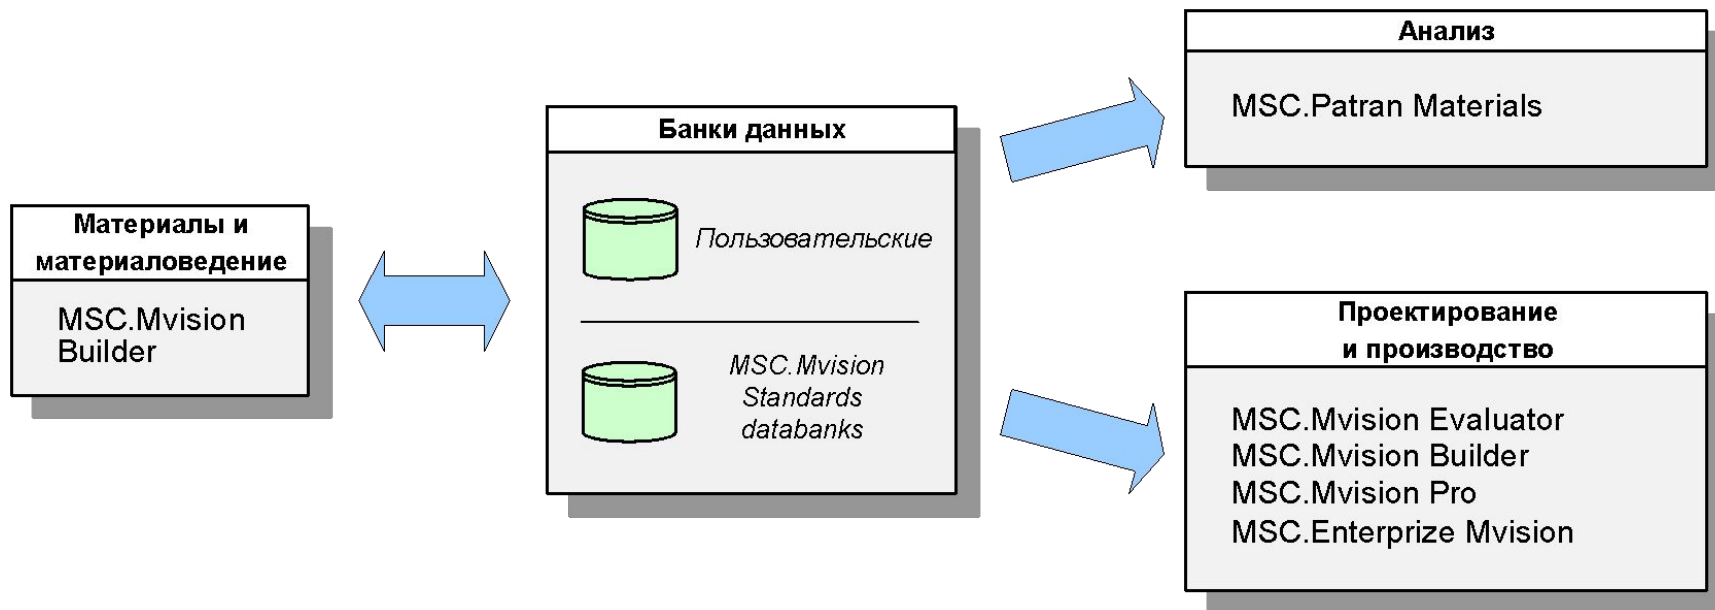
Материалы и материаловедение

MSC.Mvision Builder

Банки данных

Пользовательские

MSC.Mvision Standards databanks

Анализ

MSC.Patran Materials

Проектирование и производство

MSC.Mvision Evaluator
MSC.Mvision Builder
MSC.Mvision Pro
MSC.Enterprize Mvision